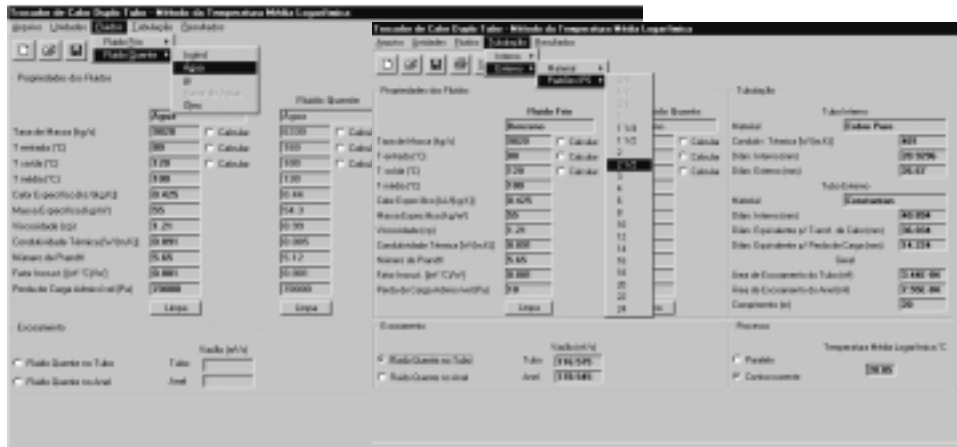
Trocador de Calor Duplo Tubo - Método da Temperatura Média Logarítmica
Arquivo Unidades Fluidos Tubulação Resultados
Fluido Frio
Fluido Quente
Inserir
Água
Ar
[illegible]
Óleo

Propriedades dos Fluidos
Água
Fluido Quente
Água
Taxa de Massa (kg/s) 38028 Calcular 0.030 Calcular
T entrada (°C) 300 Calcular 100 Calcular
T saída (°C) 320 Calcular 100 Calcular
T médio (°C) 300 100
Calor Específico (kJ/kg.K) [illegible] 0.44
Massa Específica (kg/m³) 55 54.3
Viscosidade (cp) 0.29 0.99
Condutividade Térmica (W/(m.K)) 0.091 0.005
Número de Prandtl 5.65 5.12
Fator Incrust. (m².°C/W) 0.001 0.000
Perda de Carga Admissível (Pa) 70000 70000
Limpa Limpa

Escoamento
Vazão (m³/s)
Fluido Quente no Tubo Tubo
Fluido Quente no Anel Anel

Trocador de Calor Duplo Tubo - Método da Temperatura Média Logarítmica
Arquivo Unidades Fluidos Tubulação Resultados
Interno
Externo
Material
Padrão (Pol)
1/4
3/8
1/2
3/4
1
1 1/4
1 1/2
2
2 1/2
3
4
5
6
8
10
12
14
16
18
20
22
24

Propriedades dos Fluidos
Fluido Frio
Benzeno
Fluido Quente
Taxa de Massa (kg/s) 38028 Calcular Calcular
T entrada (°C) 300 Calcular Calcular
T saída (°C) 320 Calcular Calcular
T médio (°C) 300
Calor Específico (kJ/kg.K) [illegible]
Massa Específica (kg/m³) 55
Viscosidade (cp) 0.29
Condutividade Térmica (W/(m.K)) 0.000
Número de Prandtl 5.65
Fator Incrust. (m².°C/W) 0.000
Perda de Carga Admissível (Pa) 0.0
Limpa Limpa

Tubulação
Tubo Interno
Material Cobre Puro
Condutiv. Térmica (W/(m.K)) 401
Diâm. Interno (mm) 20.9296
Diâm. Externo (mm) 26.67
Tubo Externo
Material Constantan
Diâm. Interno (mm) 40.894
Diâm. Equivalente p/ Transf. de Calor (mm) 36.058
Diâm. Equivalente p/ Perda de Carga (mm) 14.224
Geral
Área de Escoamento do Tubo (m²) 3.44E-04
Área de Escoamento do Anel (m²) 7.55E-04
Comprimento (m) 20

Escoamento
Vazão (m³/s)
Fluido Quente no Tubo Tubo 116.505
Fluido Quente no Anel Anel 110.545

Processo
Temperatura Média Logarítmica °C
Paralelo
Contracorrente 20.05